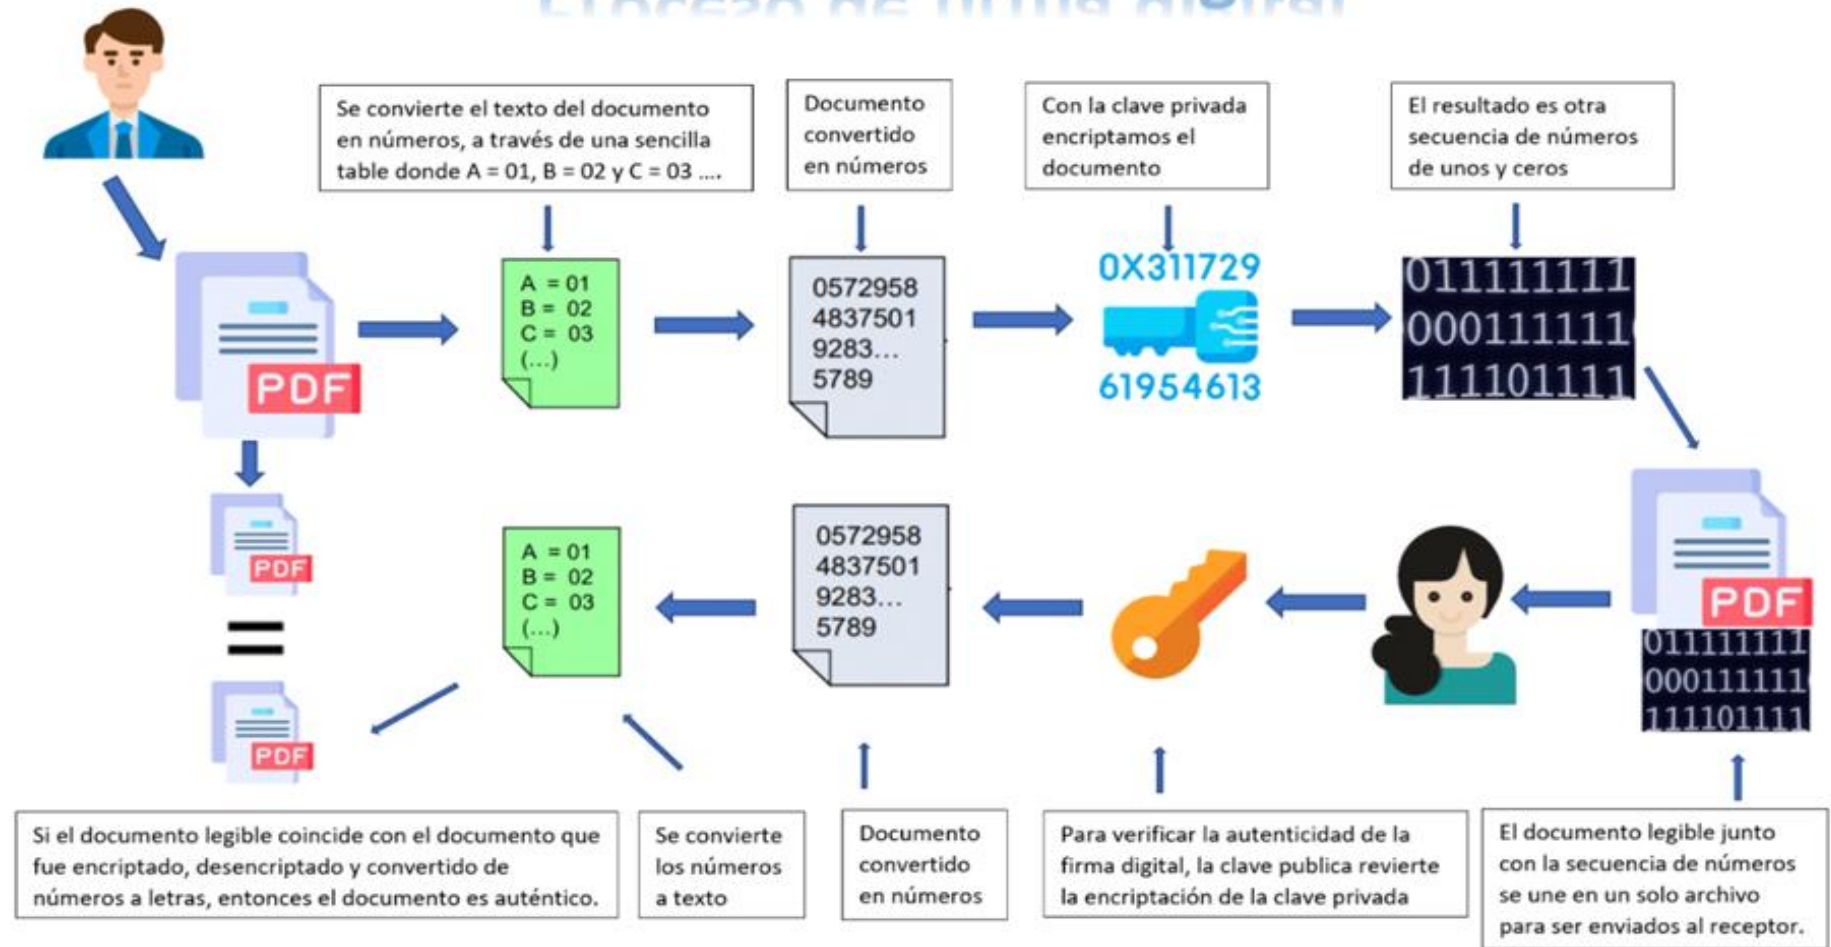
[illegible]

Se convierte el texto del documento en números, a través de una sencilla table donde A = 01, B = 02 y C = 03 ....

Documento convertido en números

Con la clave privada encriptamos el documento

El resultado es otra secuencia de números de unos y ceros

PDF

A = 01
B = 02
C = 03
(...)

0572958
4837501
9283...
5789

0X311729
61954613

011111111
000111111
111101111

PDF
011111111
000111111
111101111

PDF

=

PDF

A = 01
B = 02
C = 03
(...)

0572958
4837501
9283...
5789

Si el documento legible coincide con el documento que fue encriptado, desencriptado y convertido de números a letras, entonces el documento es auténtico.

Se convierte los números a texto

Documento convertido en números

Para verificar la autenticidad de la firma digital, la clave publica revierte la encriptación de la clave privada

El documento legible junto con la secuencia de números se une en un solo archivo para ser enviados al receptor.